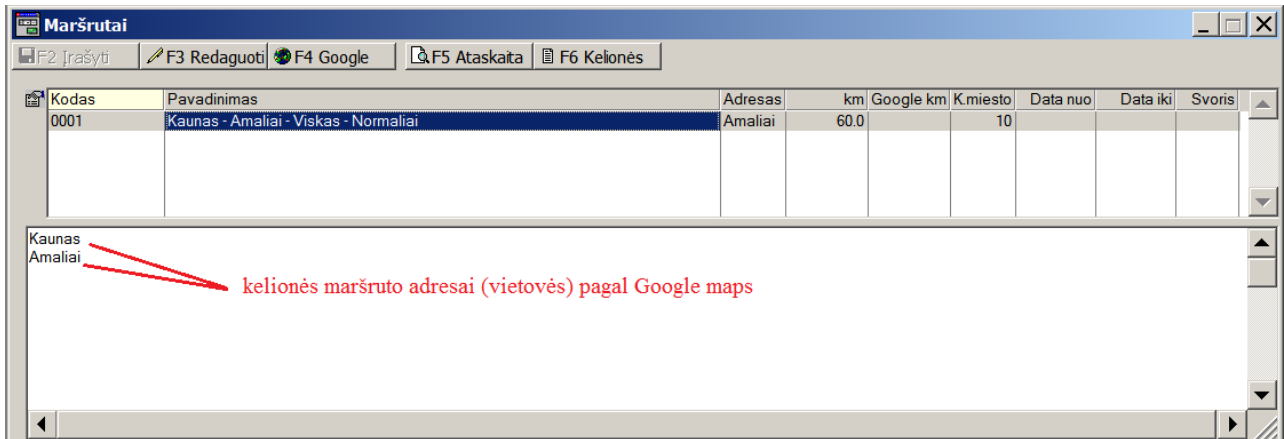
Maršrutai

F2 Įrašyti | F3 Redaguoti | F4 Google | F5 Ataskaita | F6 Kelionės

| Kodas | Pavadinimas | Adresas | km | Google km | K.miesto | Data nuo | Data iki | Svoris |
|---|---|---|---|---|---|---|---|---|
| 0001 | Kaunas - Amaliai - Viskas - Normaliai | Amaliai | 60.0 | | 10 | | | |

Kaunas
Amaliai

kelionės maršruto adresai (vietovės) pagal Google maps